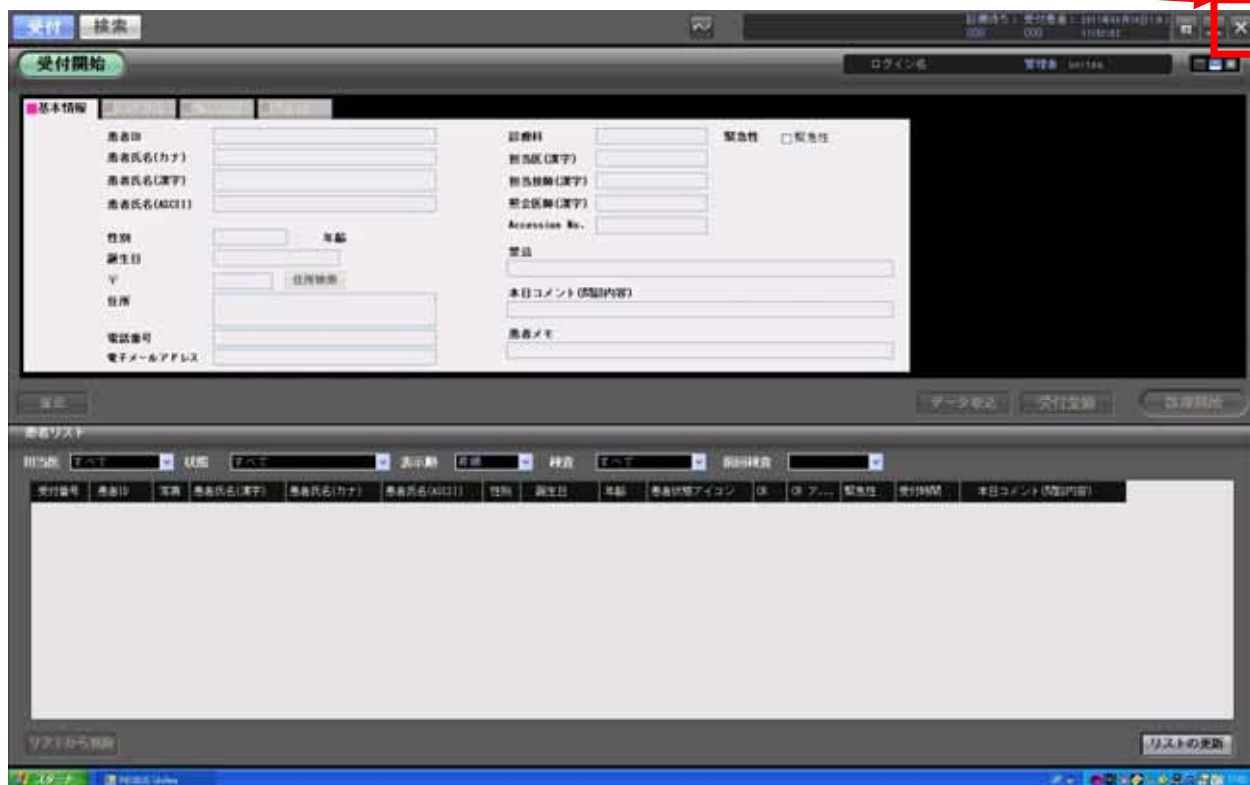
受付 検索

受付開始

ログイン名 管理者 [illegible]

基本情報

患者ID
患者氏名(カナ)
患者氏名(漢字)
患者氏名(ASCII)
性別 年齢
誕生日
〒 住所検索
住所
電話番号
電子メールアドレス

診療科 緊急性 □緊急性
担当医(漢字)
担当技師(漢字)
紹介医師(漢字)
Accession No.
警告
本日コメント(問診内容)
患者メモ

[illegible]

データ確定 受付登録 医療開始

患者リスト

担当医 すべて 状態 すべて 表示順 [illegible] 検査 すべて 前回検査

| 受付番号 | 患者ID | 写真 | 患者氏名(漢字) | 患者氏名(カナ) | 患者氏名(ASCII) | 性別 | 誕生日 | 年齢 | 患者状態アイコン | OR | OR ア... | 緊急性 | 受付時間 | 本日コメント(問診内容) |
|---|---|---|---|---|---|---|---|---|---|---|---|---|---|---|

リストから削除

リストの更新

スタート